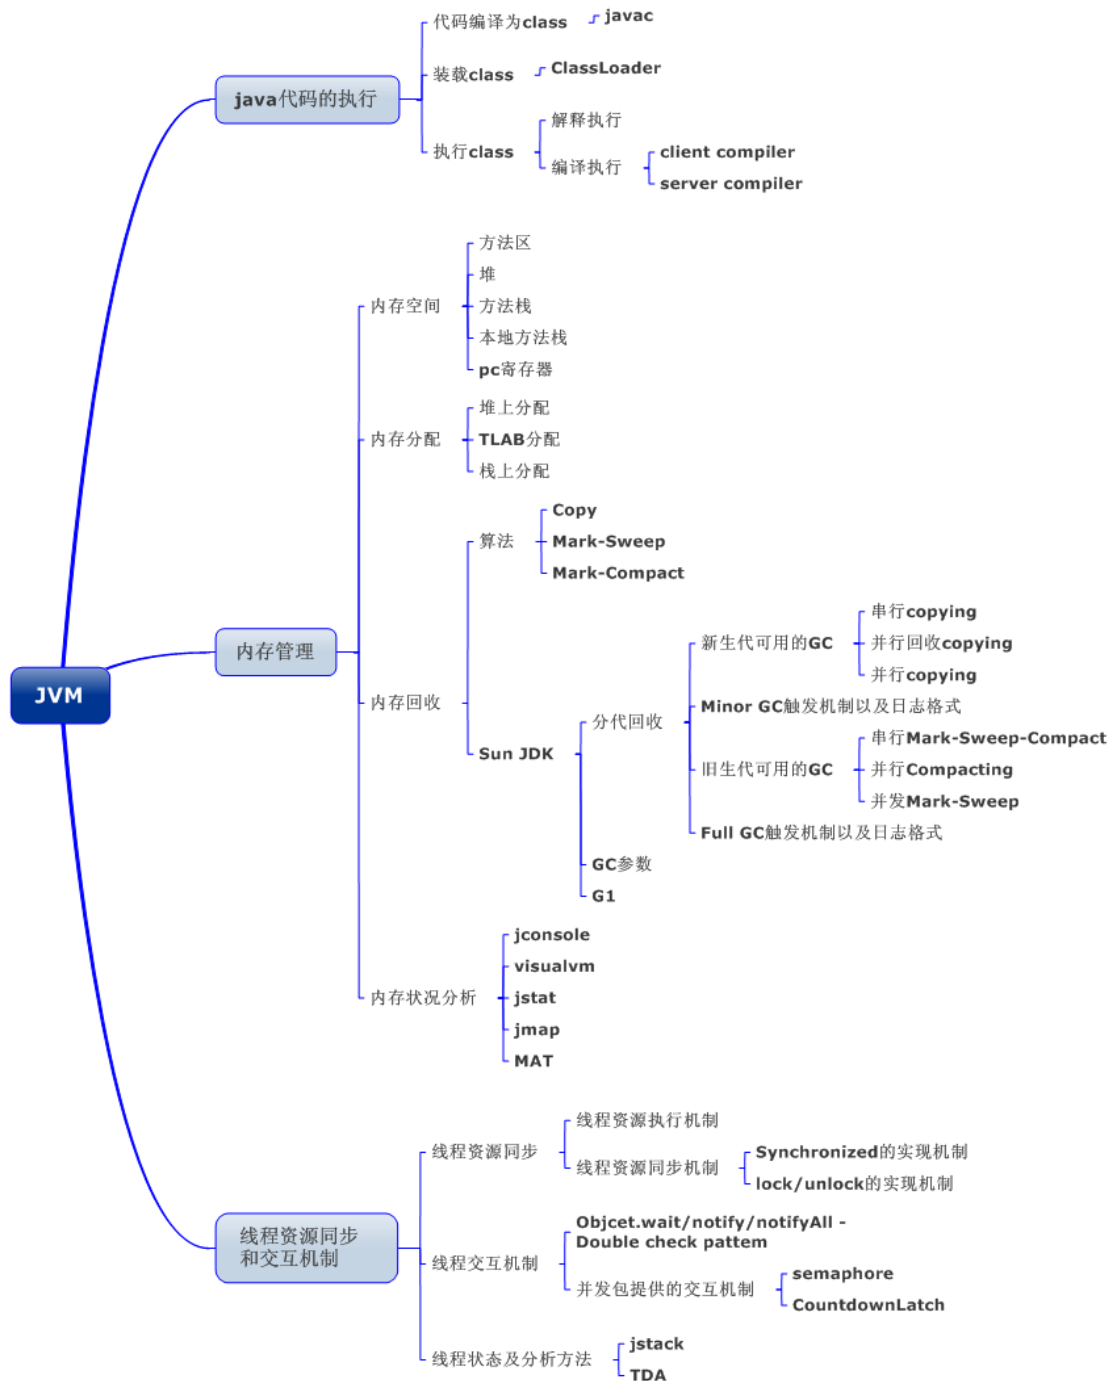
JVM

java代码的执行
代码编译为class
javac
装载class
ClassLoader
执行class
解释执行
编译执行
client compiler
server compiler

内存管理
内存空间
方法区
堆
方法栈
本地方法栈
pc寄存器
内存分配
堆上分配
TLAB分配
栈上分配
内存回收
算法
Copy
Mark-Sweep
Mark-Compact
Sun JDK
分代回收
新生代可用的GC
串行copying
并行回收copying
并行copying
Minor GC触发机制以及日志格式
旧生代可用的GC
串行Mark-Sweep-Compact
并行Compacting
并发Mark-Sweep
Full GC触发机制以及日志格式
GC参数
G1
内存状况分析
jconsole
visualvm
jstat
jmap
MAT

线程资源同步和交互机制
线程资源同步
线程资源执行机制
线程资源同步机制
Synchronized的实现机制
lock/unlock的实现机制
线程交互机制
Objcet.wait/notify/notifyAll - Double check pattem
并发包提供的交互机制
semaphore
CountdownLatch
线程状态及分析方法
jstack
TDA